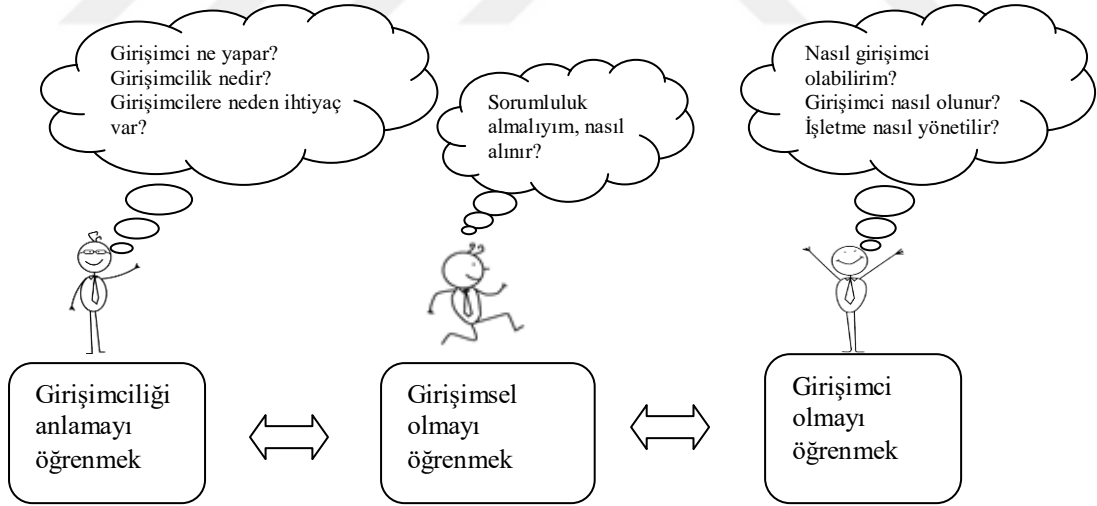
Girişimci ne yapar?
Girişimcilik nedir?
Girişimcilere neden ihtiyaç var?

Sorumluluk almalıyım, nasıl alınır?

Nasıl girişimci olabilirim?
Girişimci nasıl olunur?
İşletme nasıl yönetilir?

Girişimciliği anlamayı öğrenmek

Girişimsel olmayı öğrenmek

Girişimci olmayı öğrenmek